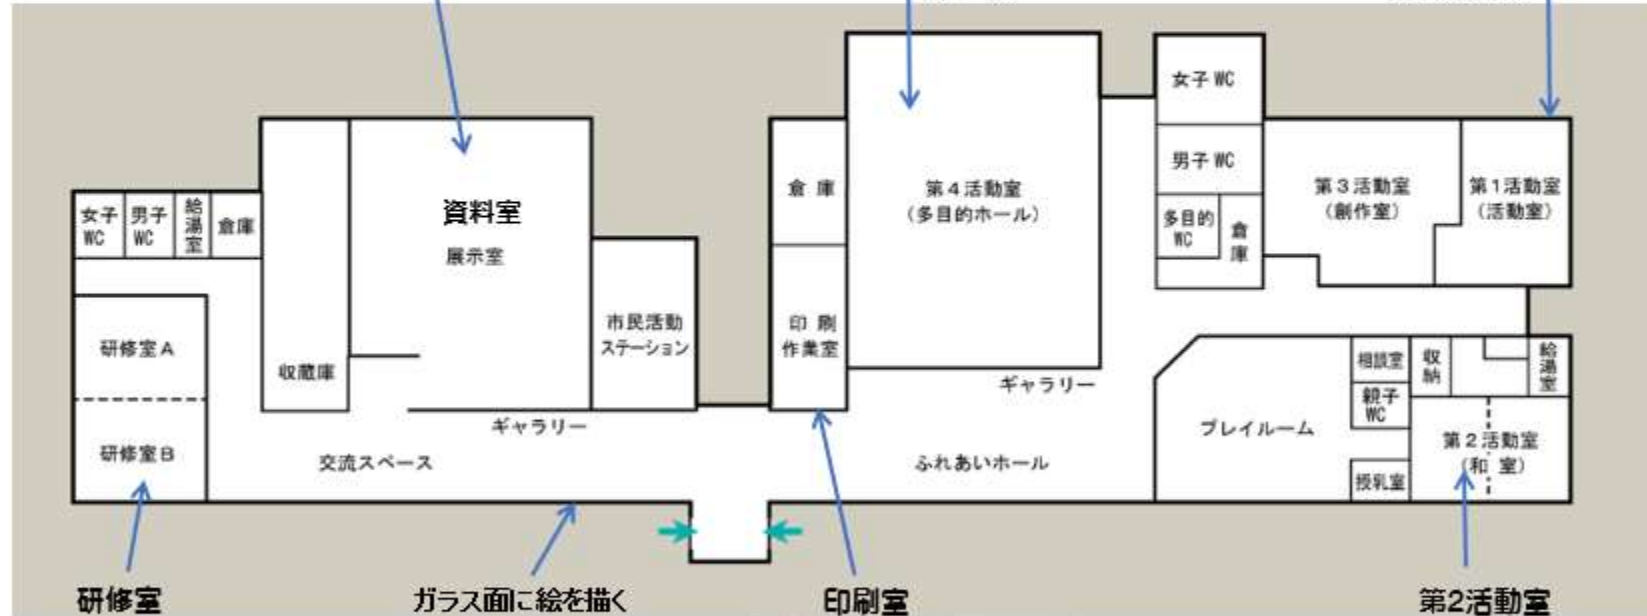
女子WC
男子WC
給湯室
倉庫
資料室
展示室
収蔵庫
市民活動ステーション
研修室A
研修室B
交流スペース
ギャラリー
倉庫
印刷作業室
第４活動室
（多目的ホール）
ギャラリー
ふれあいホール
女子WC
男子WC
多目的WC
倉庫
第３活動室
（創作室）
第１活動室
（活動室）
相談室
収納
給湯室
親子WC
授乳室
プレイルーム
第２活動室
（和室）
研修室
ガラス面に絵を描く
印刷室
第2活動室